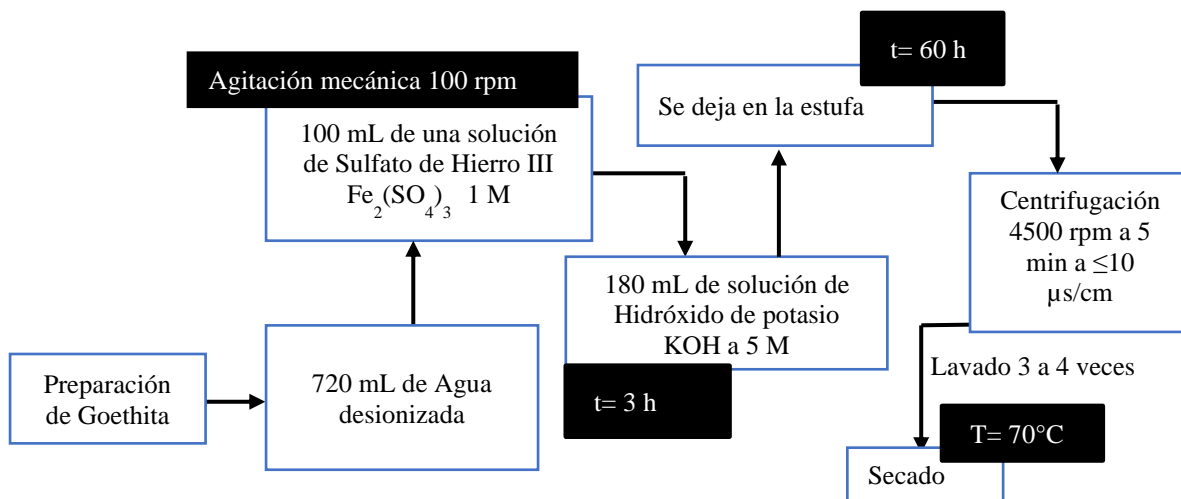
Preparación de Goethita

720 mL de Agua desionizada

Agitación mecánica 100 rpm

100 mL de una solución de Sulfato de Hierro III $Fe_2(SO_4)_3$ 1 M

180 mL de solución de Hidróxido de potasio KOH a 5 M

t= 3 h

t= 60 h

Se deja en la estufa

Centrifugación 4500 rpm a 5 min a ≤10 µs/cm

Lavado 3 a 4 veces

T= 70°C

Secado